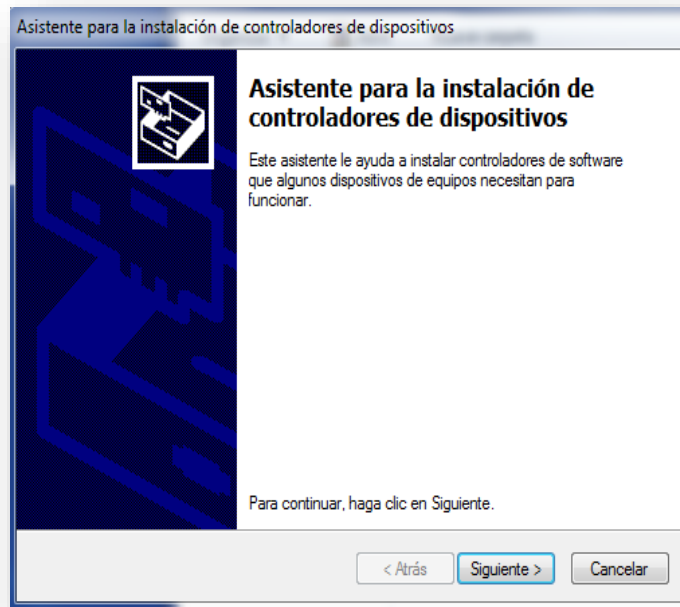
Asistente para la instalación de controladores de dispositivos

Asistente para la instalación de controladores de dispositivos

Este asistente le ayuda a instalar controladores de software que algunos dispositivos de equipos necesitan para funcionar.

Para continuar, haga clic en Siguiente.

< Atrás
Siguiente >
Cancelar